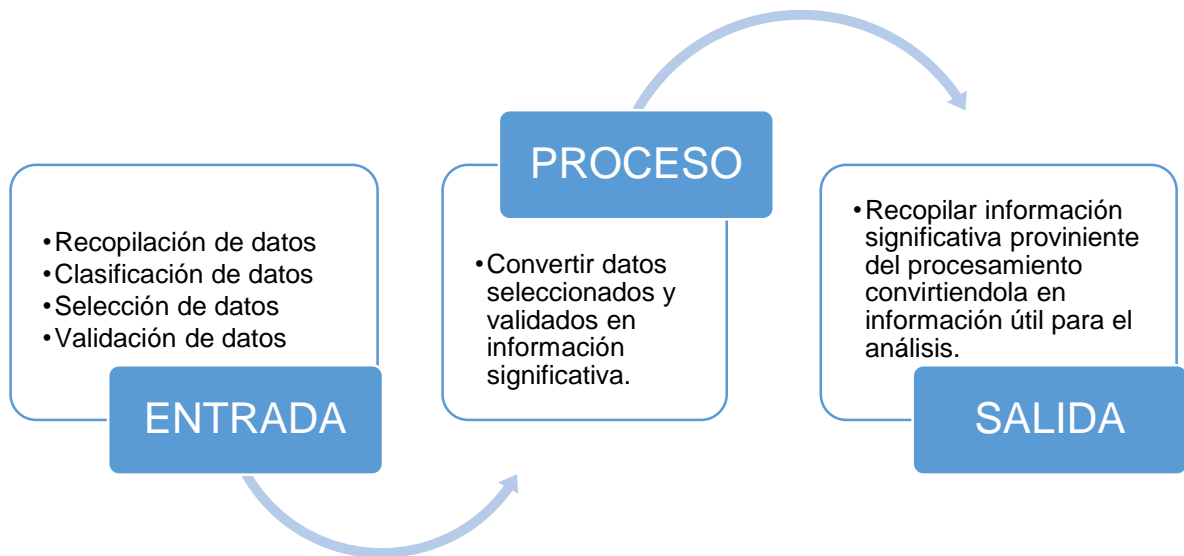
•Recopilación de datos
•Clasificación de datos
•Selección de datos
•Validación de datos

ENTRADA

PROCESO

•Convertir datos seleccionados y validados en información significativa.

•Recopilar información significativa proviniente del procesamiento convirtiendola en información útil para el análisis.

SALIDA